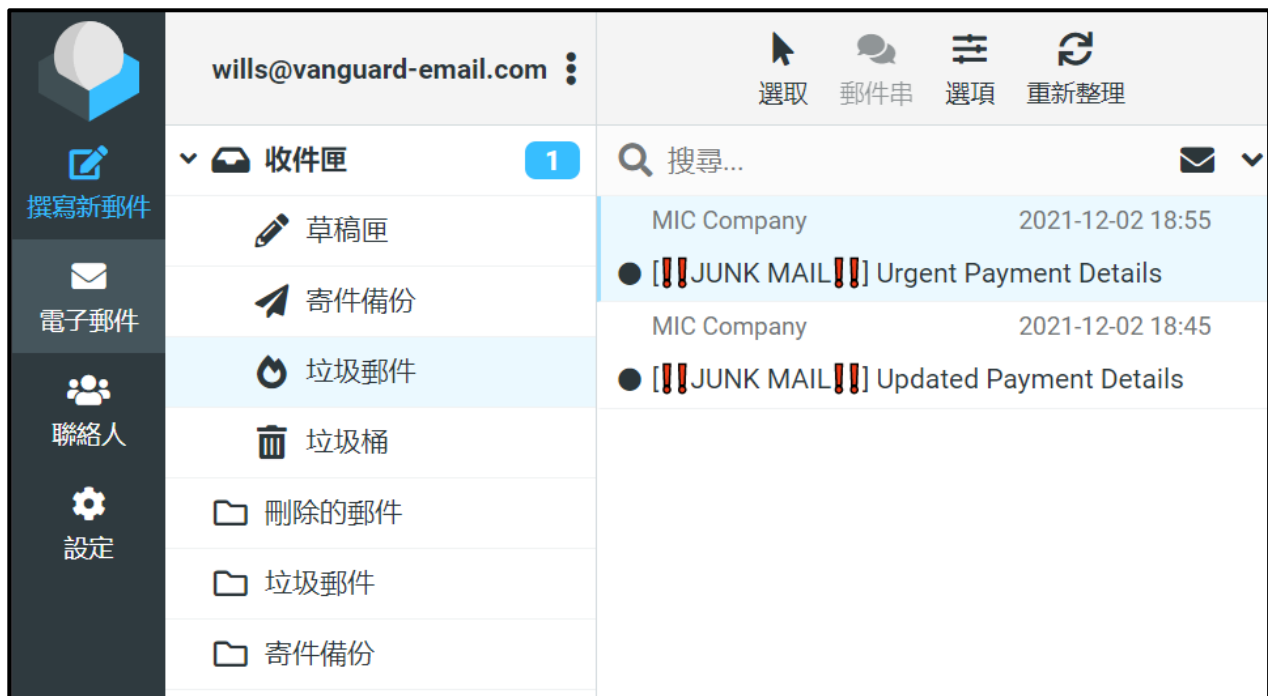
撰寫新郵件
電子郵件
聯絡人
設定

wills@vanguard-email.com

收件匣 1
草稿匣
寄件備份
垃圾郵件
垃圾桶
刪除的郵件
垃圾郵件
寄件備份

選取 郵件串 選項 重新整理

搜尋...

MIC Company 2021-12-02 18:55
[‼JUNK MAIL‼] Urgent Payment Details

MIC Company 2021-12-02 18:45
[‼JUNK MAIL‼] Updated Payment Details